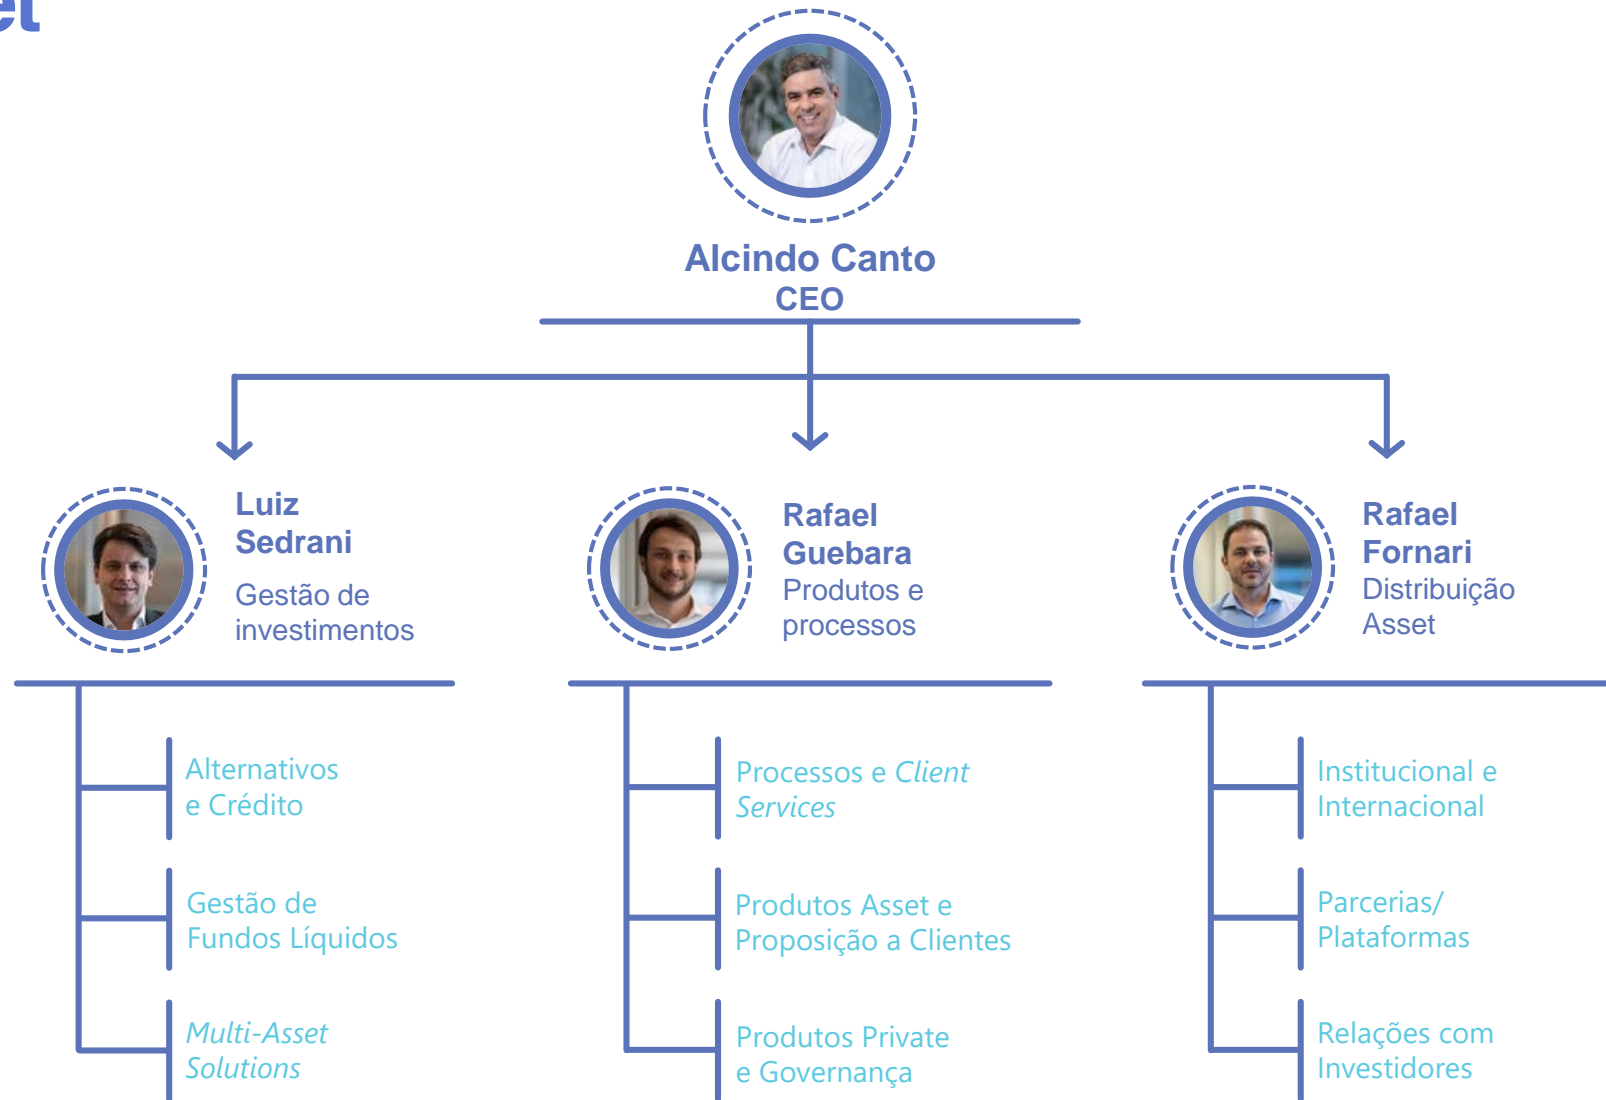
et

Alcindo Canto
CEO

Luiz Sedrani
Gestão de investimentos

Alternativos e Crédito

Gestão de Fundos Líquidos

Multi-Asset Solutions

Rafael Guebara
Produtos e processos

Processos e Client Services

Produtos Asset e Proposição a Clientes

Produtos Private e Governança

Rafael Fornari
Distribuição Asset

Institucional e Internacional

Parcerias/ Plataformas

Relações com Investidores